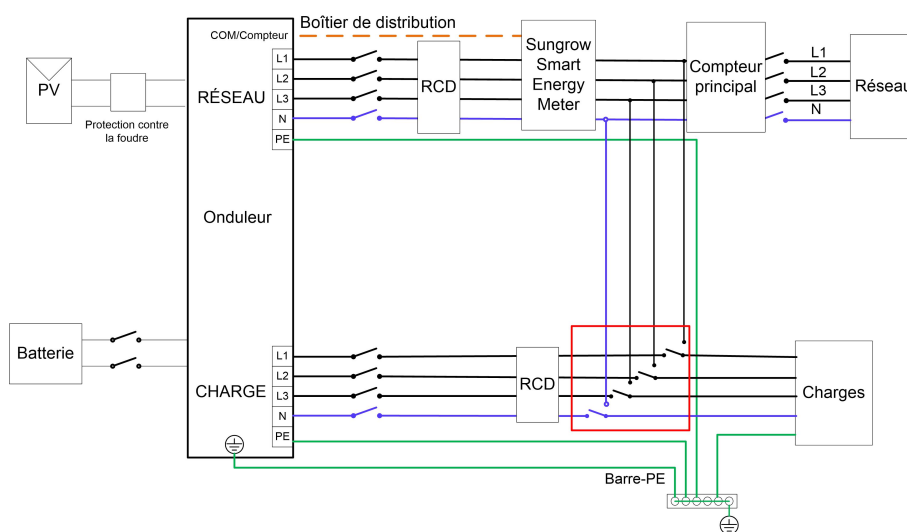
PV

Protection contre la foudre

COM/Compteur

Boîtier de distribution

L1
L2
L3
N
PE

RÉSEAU

RCD

Sungrow Smart Energy Meter

Compteur principal

L1
L2
L3
N

Réseau

Onduleur

Batterie

L1
L2
L3
N
PE

CHARGE

RCD

Charges

Barre-PE